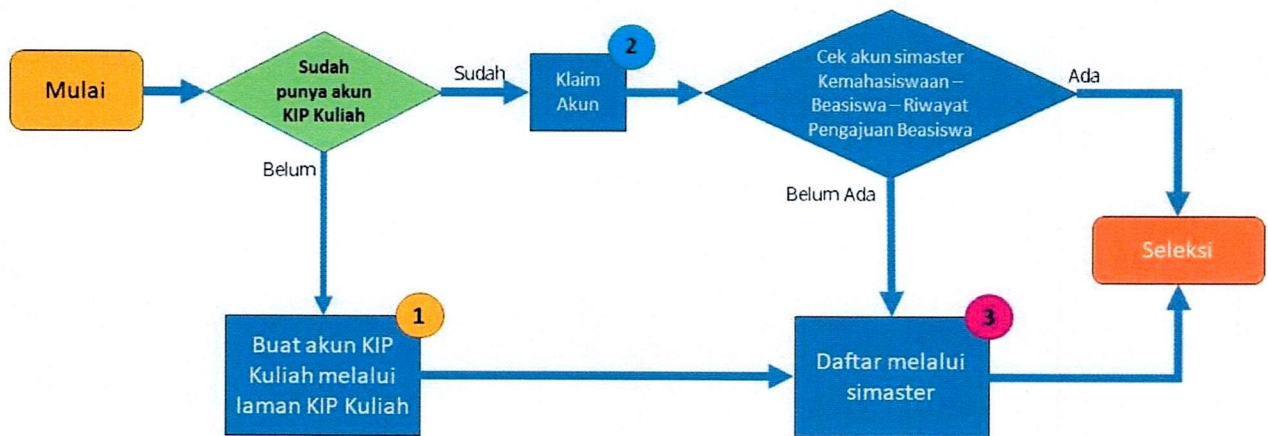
Mulai

Sudah punya akun KIP Kuliah

Sudah

Belum

2

Klaim Akun

Cek akun simaster Kemahasiswaan – Beasiswa – Riwayat Pengajuan Beasiswa

Ada

Belum Ada

Seleksi

1

Buat akun KIP Kuliah melalui laman KIP Kuliah

3

Daftar melalui simaster